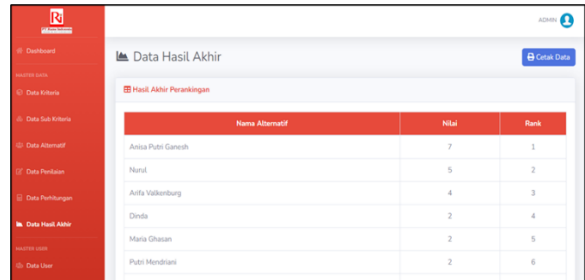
ADMIN

Dashboard

MASTER DATA

Data Kriteria

Data Sub Kriteria

Data Alternatif

Data Penilaian

Data Perhitungan

Data Hasil Akhir

MASTER USER

Data User

Data Hasil Akhir

Cetak Data

Hasil Akhir Perankingan

| Nama Alternatif | Nilai | Rank |
|---|---|---|
| Anisa Putri Ganesh | 7 | 1 |
| Nurul | 5 | 2 |
| Arifa Valkenburg | 4 | 3 |
| Dinda | 2 | 4 |
| Maria Ghasan | 2 | 5 |
| Putri Mendriani | 2 | 6 |